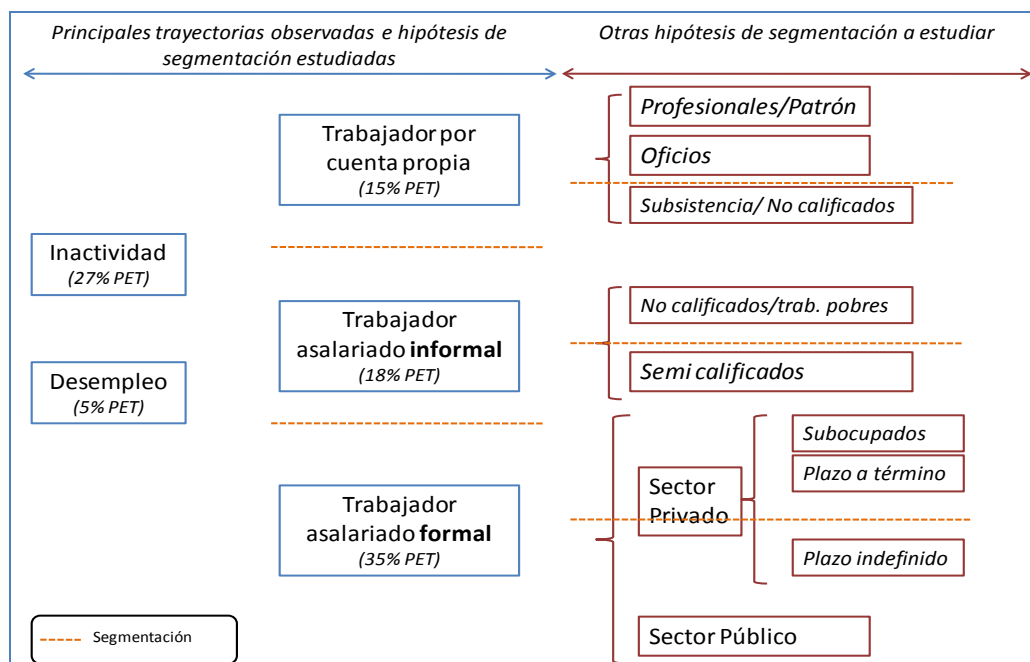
Principales trayectorias observadas e hipótesis de segmentación estudiadas

Otras hipótesis de segmentación a estudiar

Trabajador por cuenta propia
(15% PET)

Profesionales/Patrón

Oficios

Subsistencia/ No calificados

Inactividad
(27% PET)

Trabajador asalariado **informal**
(18% PET)

No calificados/trab. pobres

Semi calificados

Desempleo
(5% PET)

Trabajador asalariado **formal**
(35% PET)

Sector Privado

Subocupados

Plazo a término

Plazo indefinido

Sector Público

Segmentación